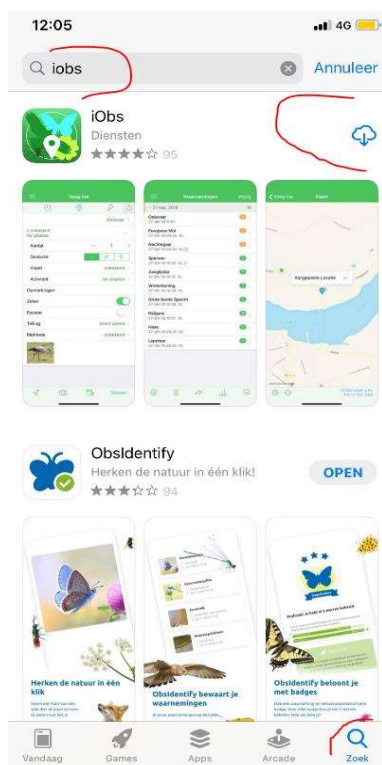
12:05

4G

iobs

Annuleer

iObs

Diensten

★★★★☆ 95

Voeg toe

Waarnemingen

Kaart

Aangepaste Locatie

ObsIdentify

Herken de natuur in één klik!

★★★☆☆ 94

OPEN

Herken de natuur in één klik

ObsIdentify bewaart je waarnemingen

ObsIdentify beloont je met badges

Vandaag

Games

Apps

Arcade

Zoek